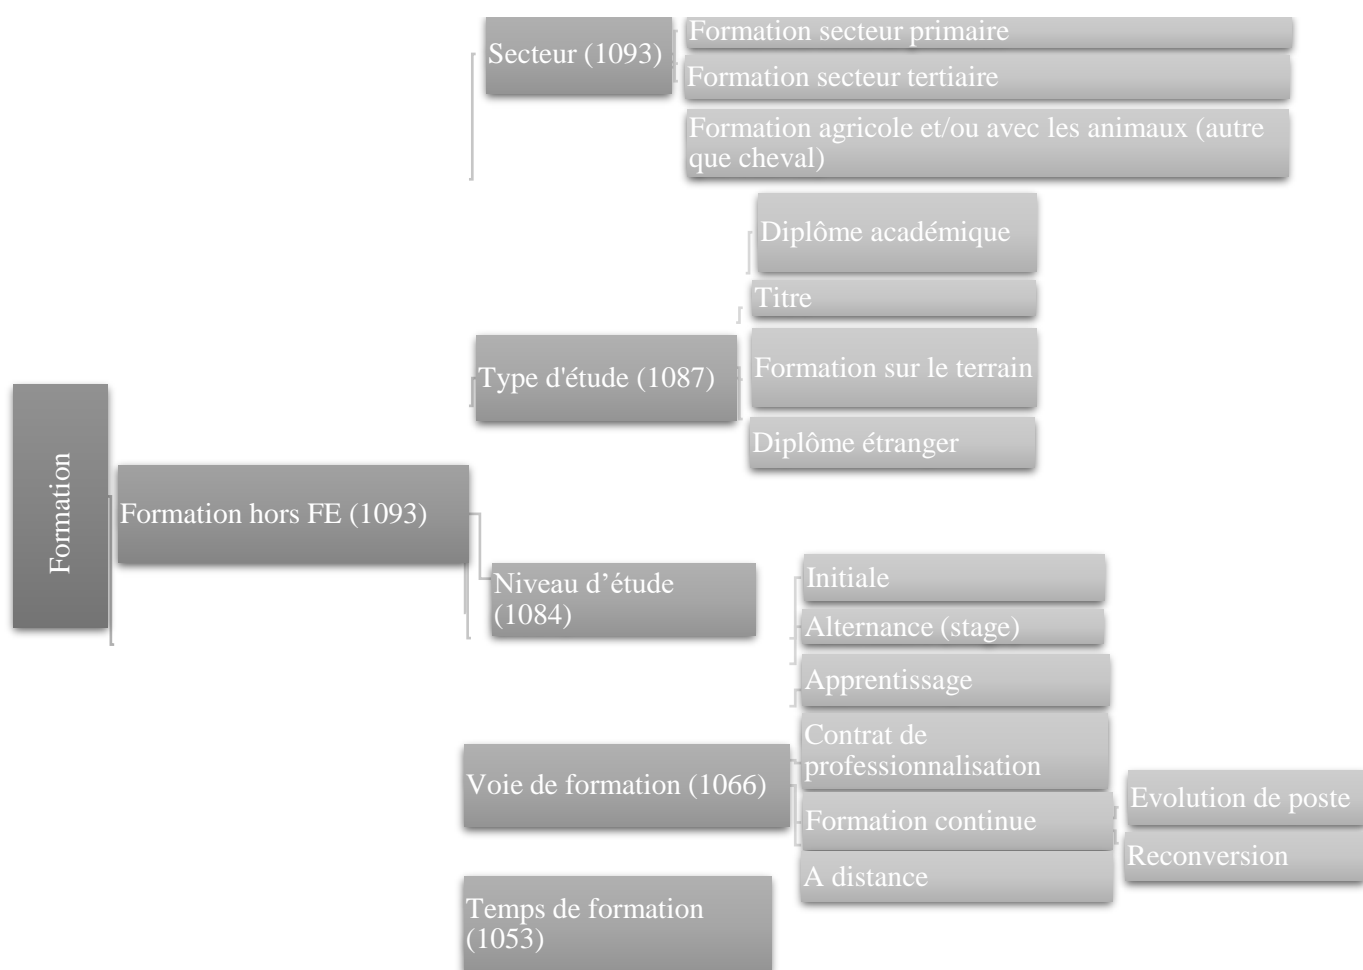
Formation

Formation hors FE (1093)

Secteur (1093)

Formation secteur primaire

Formation secteur tertiaire

Formation agricole et/ou avec les animaux (autre que cheval)

Type d'étude (1087)

Diplôme académique

Titre

Formation sur le terrain

Diplôme étranger

Niveau d’étude (1084)

Initiale

Alternance (stage)

Apprentissage

Voie de formation (1066)

Contrat de professionnalisation

Formation continue

Evolution de poste

Reconversion

A distance

Temps de formation (1053)